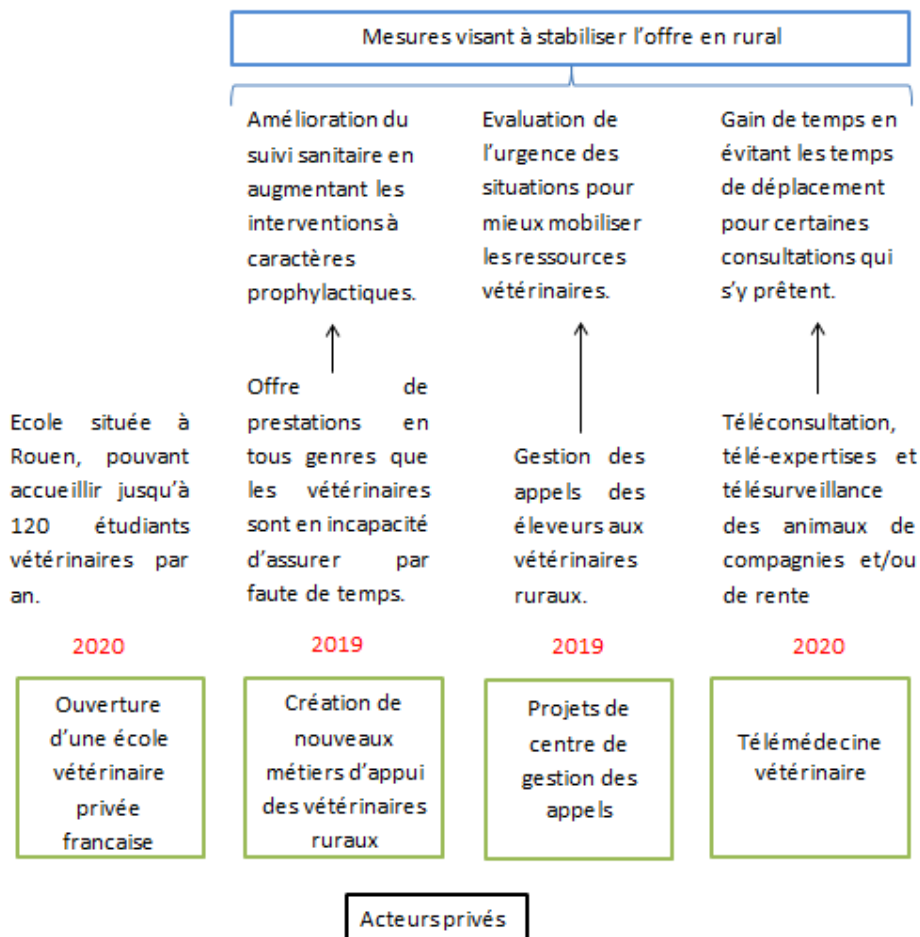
Mesures visant à stabiliser l'offre en rural

Amélioration du suivi sanitaire en augmentant les interventions à caractères prophylactiques.

Evaluation de l'urgence des situations pour mieux mobiliser les ressources vétérinaires.

Gain de temps en évitant les temps de déplacement pour certaines consultations qui s'y prêtent.

Ecole située à Rouen, pouvant accueillir jusqu'à 120 étudiants vétérinaires par an.

Offre de prestations en tous genres que les vétérinaires sont en incapacité d'assurer par faute de temps.

Gestion des appels des éleveurs aux vétérinaires ruraux.

Téléconsultation, télé-expertises et télésurveillance des animaux de compagnies et/ou de rente

2020

2019

2019

2020

Ouverture d'une école vétérinaire privée francaise

Création de nouveaux métiers d'appui des vétérinaires ruraux

Projets de centre de gestion des appels

Télémédecine vétérinaire

Acteurs privés